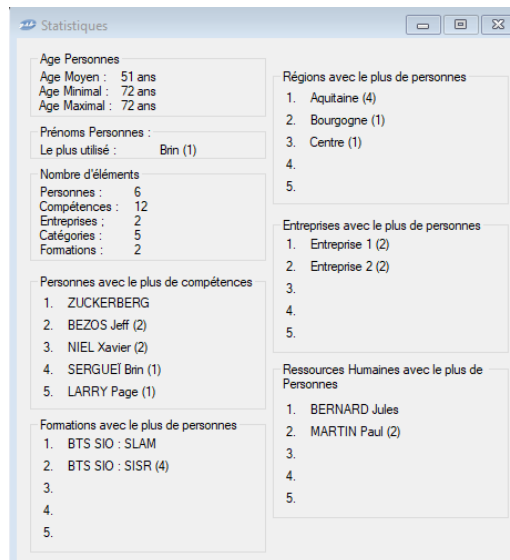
Statistiques

Age Personnes
Age Moyen : 51 ans
Age Minimal : 72 ans
Age Maximal : 72 ans

Prénoms Personnes :
Le plus utilisé : Brin (1)

Nombre d'éléments
Personnes : 6
Compétences : 12
Entreprises : 2
Catégories : 5
Formations : 2

Personnes avec le plus de compétences
1. ZUCKERBERG
2. BEZOS Jeff (2)
3. NIEL Xavier (2)
4. SERGUEÏ Brin (1)
5. LARRY Page (1)

Formations avec le plus de personnes
1. BTS SIO : SLAM
2. BTS SIO : SISR (4)
3.
4.
5.

Régions avec le plus de personnes
1. Aquitaine (4)
2. Bourgogne (1)
3. Centre (1)
4.
5.

Entreprises avec le plus de personnes
1. Entreprise 1 (2)
2. Entreprise 2 (2)
3.
4.
5.

Ressources Humaines avec le plus de Personnes
1. BERNARD Jules
2. MARTIN Paul (2)
3.
4.
5.